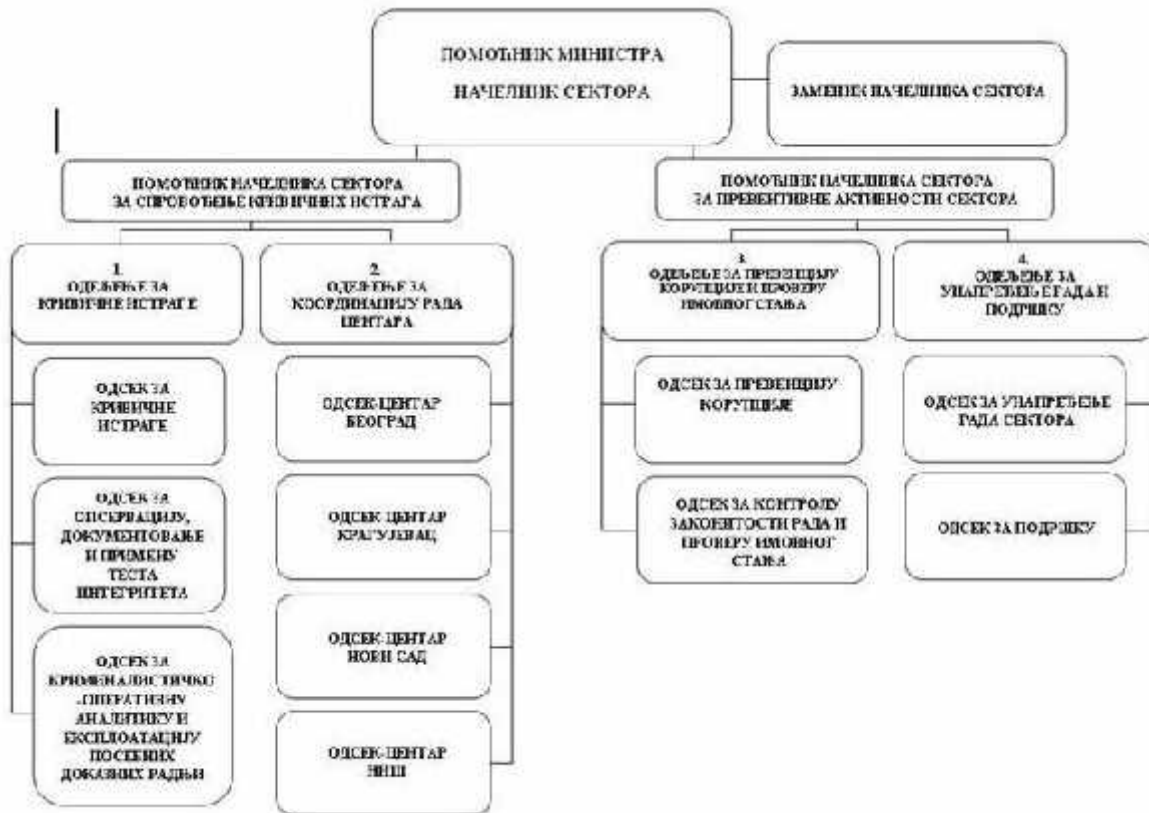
ПОМОЋНИК МИНИСТРА

НАЧЕЛНИК СЕКТОРА

ЗАМЕНИК НАЧЕЛНИКА СЕКТОРА

ПОМОЋНИК НАЧЕЛНИКА СЕКТОРА ЗА СПРОВОЂЕЊЕ КРИВИЧНИХ ИСТРАГА

ПОМОЋНИК НАЧЕЛНИКА СЕКТОРА ЗА ПРЕВЕНТИВНЕ АКТИВНОСТИ СЕКТОРА

1. ОДЕЉЕЊЕ ЗА КРИВИЧНЕ ИСТРАГЕ

2. ОДЕЉЕЊЕ ЗА КООРДИНАЦИЈУ РАДА ЦЕНТАРА

3. ОДЕЉЕЊЕ ЗА ПРЕВЕНЦИЈУ КОРУПЦИЈЕ И ПРОВЕРУ ИМОВНОГ СТАЊА

4. ОДЕЉЕЊЕ ЗА УНАПРЕЂЕЊЕ РАДА И ПОДРШКУ

ОДСЕК ЗА КРИВИЧНЕ ИСТРАГЕ

ОДСЕК ЗА ОПСЕРВАЦИЈУ, ДОКУМЕНТОВАЊЕ И ПРИМЕНУ ТЕСТА ИНТЕГРИТЕТА

ОДСЕК ЗА КРИМИНАЛИСТИЧКО ОПЕРАТИВНУ АНАЛИТИКУ И ЕКСПЛОАТАЦИЈУ ПОСЕБНИХ ДОКАЗНИХ РАДЊИ

ОДСЕК-ЦЕНТАР БЕОГРАД

ОДСЕК-ЦЕНТАР КРАГУЈЕВАЦ

ОДСЕК-ЦЕНТАР НОВИ САД

ОДСЕК-ЦЕНТАР НИШ

ОДСЕК ЗА ПРЕВЕНЦИЈУ КОРУПЦИЈЕ

ОДСЕК ЗА КОНТРОЛУ ЗАКОНИТОСТИ РАДА И ПРОВЕРУ ИМОВНОГ СТАЊА

ОДСЕК ЗА УНАПРЕЂЕЊЕ РАДА СЕКТОРА

ОДСЕК ЗА ПОДРШКУ